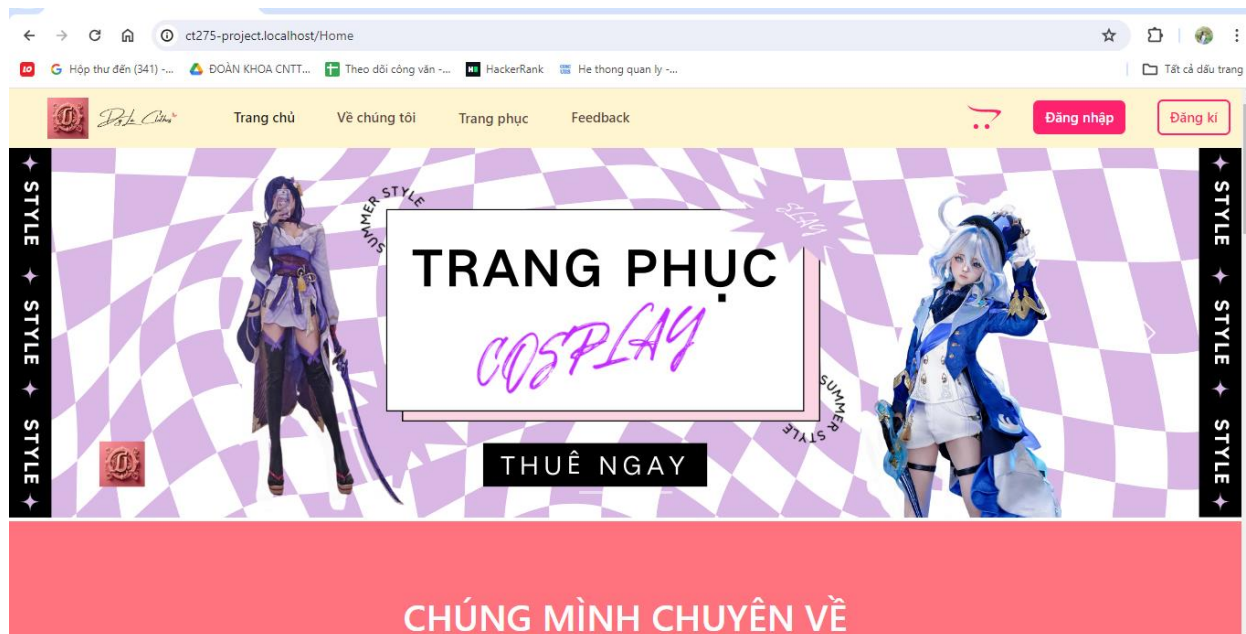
ct275-project.localhost/Home

Hộp thư đến (341) -... ĐOÀN KHOA CNTT... Theo dõi công văn -... HackerRank He thong quan ly -... Tất cả dấu trang

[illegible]

Trang chủ Về chúng tôi Trang phục Feedback

Đăng nhập Đăng kí

STYLE STYLE STYLE

SUMMER STYLE

SLAY

TRANG PHỤC

COSPLAY

SUMMER STYLE

THUÊ NGAY

STYLE STYLE STYLE

CHÚNG MÌNH CHUYÊN VỀ